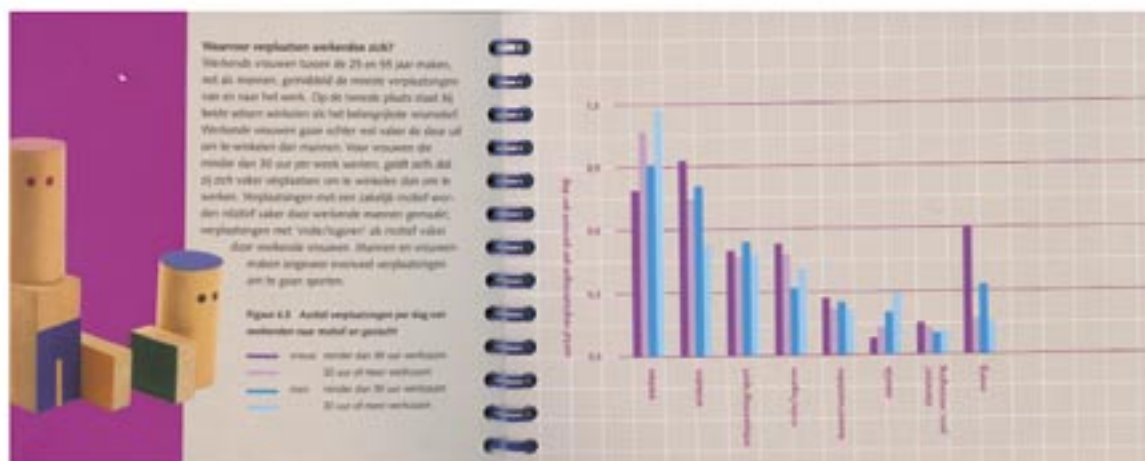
Waarvoor verplaatsen werkenden zich?

Werkende vrouwen tussen de 25 en 65 jaar maken, net als mannen, gemiddeld de meeste verplaatsingen van en naar het werk. Op de tweede plaats staat bij beide seksen winkelen als het belangrijkste reismotief. Werkende vrouwen gaan echter wel vaker de deur uit om te winkelen dan mannen. Voor vrouwen die minder dan 30 uur per week werken, geldt zelfs dat zij zich vaker verplaatsen om te winkelen dan om te werken. Verplaatsingen met een zakelijk motief worden relatief vaker door werkende mannen gemaakt, verplaatsingen met 'visite/logeren' als motief vaker door werkende vrouwen. Mannen en vrouwen maken ongeveer evenveel verplaatsingen om te gaan sporten.

Figuur 4.3. Aantal verplaatsingen per dag van werkenden naar motief en geslacht

vrouw minder dan 30 uur werkzaam
30 uur of meer werkzaam
man minder dan 30 uur werkzaam
30 uur of meer werkzaam

1,5
0,9
0,6
0,3
0,0

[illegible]

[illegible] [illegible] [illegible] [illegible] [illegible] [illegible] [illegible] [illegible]